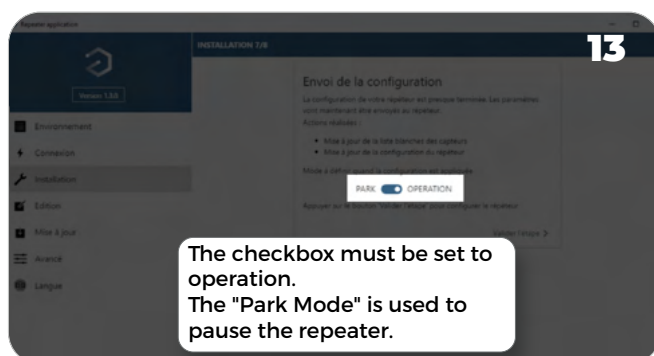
Repeater application

13

Version 1.3.0

INSTALLATION 7/8

Envoi de la configuration

La configuration de votre répéteur est presque terminée. Les paramètres vont maintenant être envoyés au répéteur.

Actions réalisées :

- Mise à jour de la liste blanche des capteurs
- Mise à jour de la configuration du répéteur

Mode à définir quand la configuration est appliquée

PARK OPERATION

Appuyer sur le bouton 'Valider l'étape' pour configurer le répéteur

Valider l'étape >

Environnement

Connexion

Installation

Edition

Mise à jour

Avancé

Langue

The checkbox must be set to operation.
The "Park Mode" is used to pause the repeater.